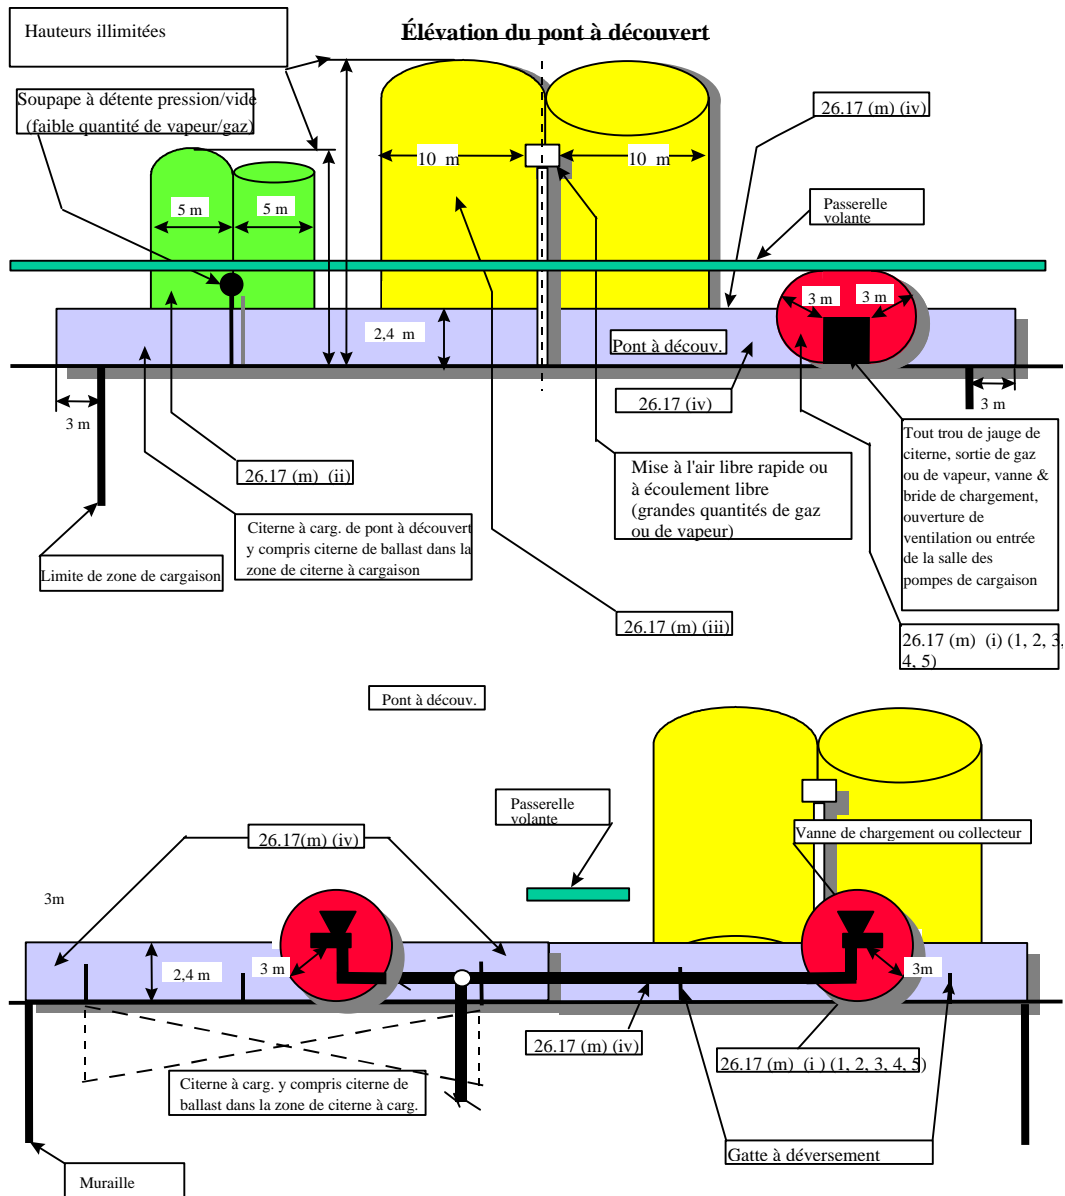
Hauteurs illimitées

Élévation du pont à découvert

Soupape à détente pression/vide (faible quantité de vapeur/gaz)

26.17 (m) (iv)

10 m

10 m

5 m

5 m

Passerelle volante

3 m

3 m

2,4 m

Pont à découv.

26.17 (iv)

3 m

3 m

26.17 (m) (ii)

Mise à l'air libre rapide ou à écoulement libre (grandes quantités de gaz ou de vapeur)

Tout trou de jauge de citerne, sortie de gaz ou de vapeur, vanne & bride de chargement, ouverture de ventilation ou entrée de la salle des pompes de cargaison

Citerne à carg. de pont à découvert y compris citerne de ballast dans la zone de citerne à cargaison

Limite de zone de cargaison

26.17 (m) (iii)

26.17 (m) (i) (1, 2, 3, 4, 5)

Pont à découv.

Passerelle volante

Vanne de chargement ou collecteur

26.17(m) (iv)

3m

2,4 m

3 m

3m

26.17 (m) (iv)

26.17 (m) (i ) (1, 2, 3, 4, 5)

Citerne à carg. y compris citerne de ballast dans la zone de citerne à carg.

Gatte à déversement

Muraille